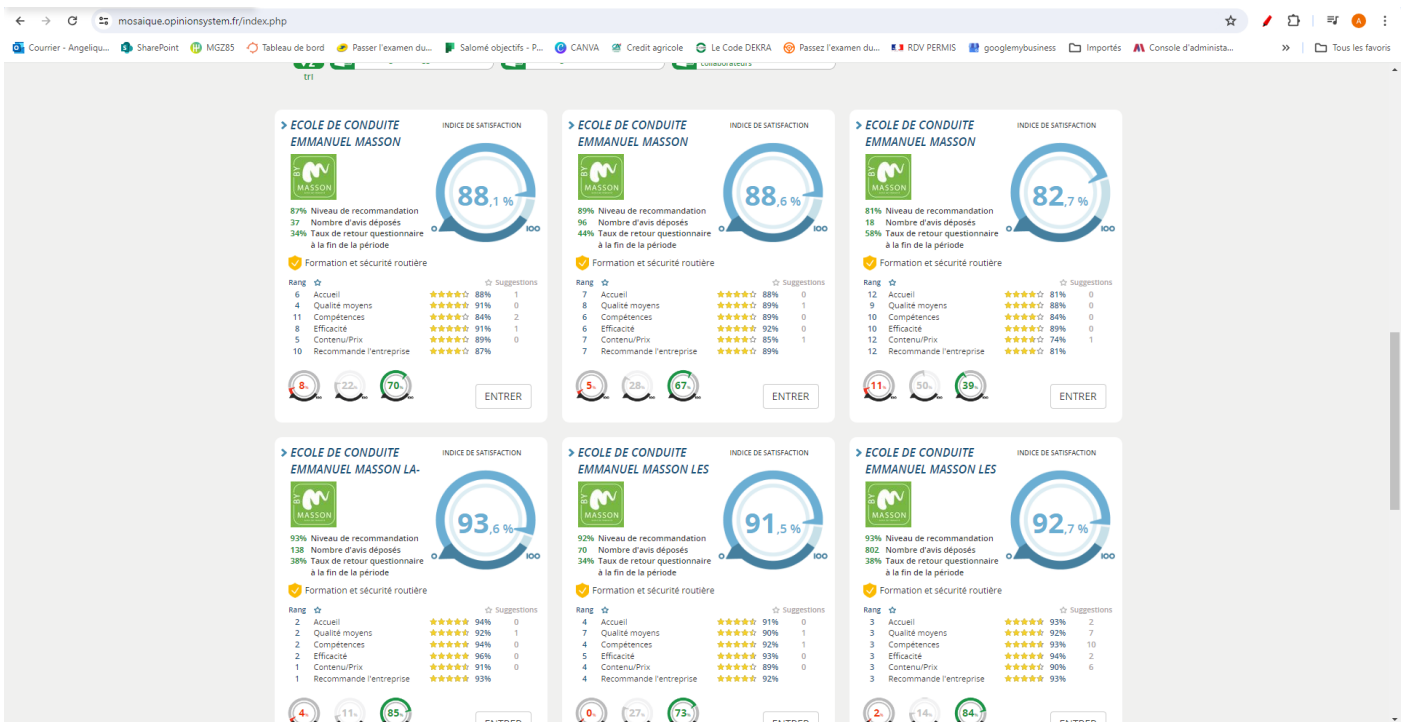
mosaique.opinionsystem.fr/index.php

Courrier - Angeliqu... SharePoint MGZ85 Tableau de bord Passer l'examen du... Salomé objectifs - P... CANVA Credit agricole Le Code DEKRA Passez l'examen du... RDV PERMIS googlemybusiness Importés Console d'administra... Tous les favoris

tri

> ECOLE DE CONDUITE EMMANUEL MASSON
INDICE DE SATISFACTION
88,1 %
0 100
87% Niveau de recommandation
37 Nombre d'avis déposés
34% Taux de retour questionnaire à la fin de la période
Formation et sécurité routière
Rang Suggestions
6 Accueil 88% 1
4 Qualité moyens 91% 0
11 Compétences 84% 2
8 Efficacité 91% 1
5 Contenu/Prix 89% 0
10 Recommande l'entreprise 87%
8 22 70
ENTRER

> ECOLE DE CONDUITE EMMANUEL MASSON
INDICE DE SATISFACTION
88,6 %
0 100
89% Niveau de recommandation
96 Nombre d'avis déposés
44% Taux de retour questionnaire à la fin de la période
Formation et sécurité routière
Rang Suggestions
7 Accueil 88% 0
8 Qualité moyens 89% 1
8 Compétences 89% 0
6 Efficacité 92% 0
7 Contenu/Prix 85% 1
7 Recommande l'entreprise 89%
5 28 67
ENTRER

> ECOLE DE CONDUITE EMMANUEL MASSON
INDICE DE SATISFACTION
82,7 %
0 100
81% Niveau de recommandation
18 Nombre d'avis déposés
58% Taux de retour questionnaire à la fin de la période
Formation et sécurité routière
Rang Suggestions
12 Accueil 81% 0
9 Qualité moyens 88% 0
10 Compétences 84% 0
10 Efficacité 89% 0
12 Contenu/Prix 74% 1
12 Recommande l'entreprise 81%
11 50 39
ENTRER

> ECOLE DE CONDUITE EMMANUEL MASSON LA-
INDICE DE SATISFACTION
93,6 %
0 100
93% Niveau de recommandation
138 Nombre d'avis déposés
38% Taux de retour questionnaire à la fin de la période
Formation et sécurité routière
Rang Suggestions
2 Accueil 94% 0
2 Qualité moyens 92% 1
2 Compétences 94% 0
2 Efficacité 96% 0
1 Contenu/Prix 91% 0
1 Recommande l'entreprise 93%
4 11 85
ENTRER

> ECOLE DE CONDUITE EMMANUEL MASSON LES
INDICE DE SATISFACTION
91,5 %
0 100
92% Niveau de recommandation
70 Nombre d'avis déposés
34% Taux de retour questionnaire à la fin de la période
Formation et sécurité routière
Rang Suggestions
4 Accueil 91% 0
7 Qualité moyens 90% 1
4 Compétences 92% 1
5 Efficacité 93% 0
4 Contenu/Prix 89% 0
4 Recommande l'entreprise 92%
0 27 73
ENTRER

> ECOLE DE CONDUITE EMMANUEL MASSON LES
INDICE DE SATISFACTION
92,7 %
0 100
93% Niveau de recommandation
802 Nombre d'avis déposés
38% Taux de retour questionnaire à la fin de la période
Formation et sécurité routière
Rang Suggestions
3 Accueil 93% 2
3 Qualité moyens 92% 7
3 Compétences 93% 10
3 Efficacité 94% 2
3 Contenu/Prix 90% 6
3 Recommande l'entreprise 93%
2 14 84
ENTRER